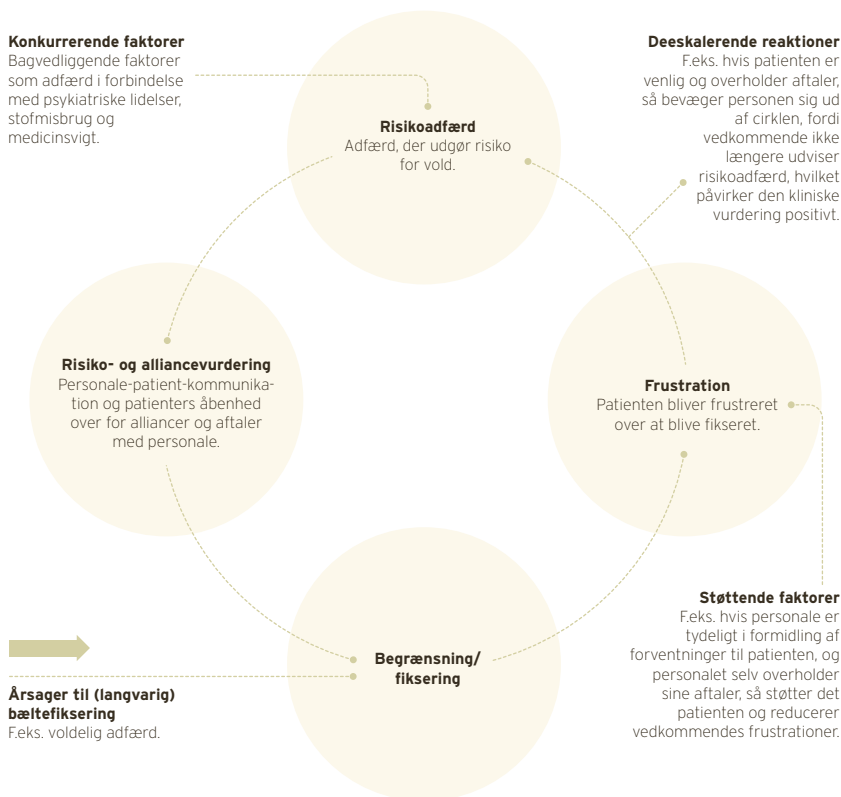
**Konkurrerende faktorer**
Bagvedliggende faktorer som adfærd i forbindelse med psykiatriske lidelser, stofmisbrug og medicinsvigt.

**Deeskalerende reaktioner**
F.eks. hvis patienten er venlig og overholder aftaler, så bevæger personen sig ud af cirklen, fordi vedkommende ikke længere udviser risikoadfærd, hvilket påvirker den kliniske vurdering positivt.

**Risikoadfærd**
Adfærd, der udgør risiko for vold.

**Risiko- og alliancevurdering**
Personale-patient-kommunikation og patienters åbenhed over for alliancer og aftaler med personale.

**Frustration**
Patienten bliver frustreret over at blive fikseret.

**Begrænsning/ fiksering**

**Støttende faktorer**
F.eks. hvis personale er tydeligt i formidling af forventninger til patienten, og personalet selv overholder sine aftaler, så støtter det patienten og reducerer vedkommendes frustrationer.

**Årsager til (langvarig) bæltefiksering**
F.eks. voldelig adfærd.